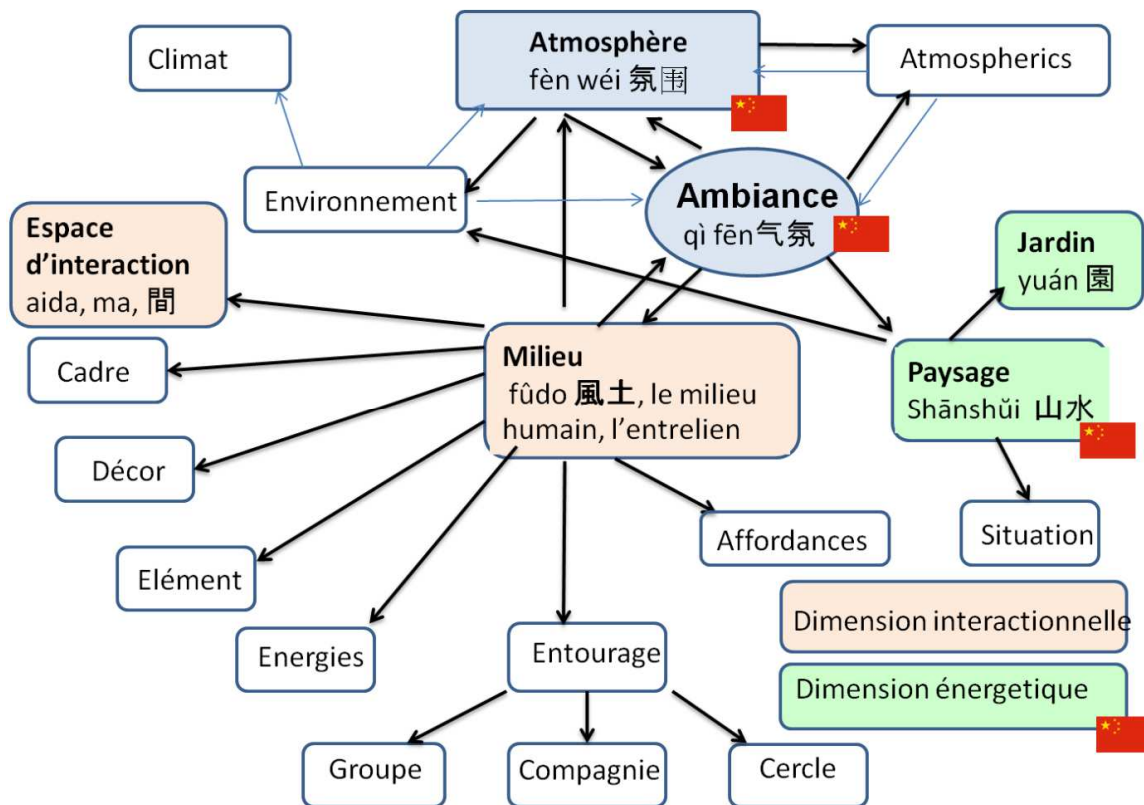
Climat

Atmosphère
fèn wéi 氛围

Atmospherics

Environnement

Ambiance
qì fēn气氛

Espace d'interaction
aida, ma, 間

Jardin
yuán 園

Cadre

Milieu
fûdo 風土, le milieu humain, l'entrelien

Paysage
Shānshŭi 山水

Décor

Affordances

Situation

Elément

Dimension interactionnelle

Energies

Entourage

Dimension énergetique

Groupe

Compagnie

Cercle